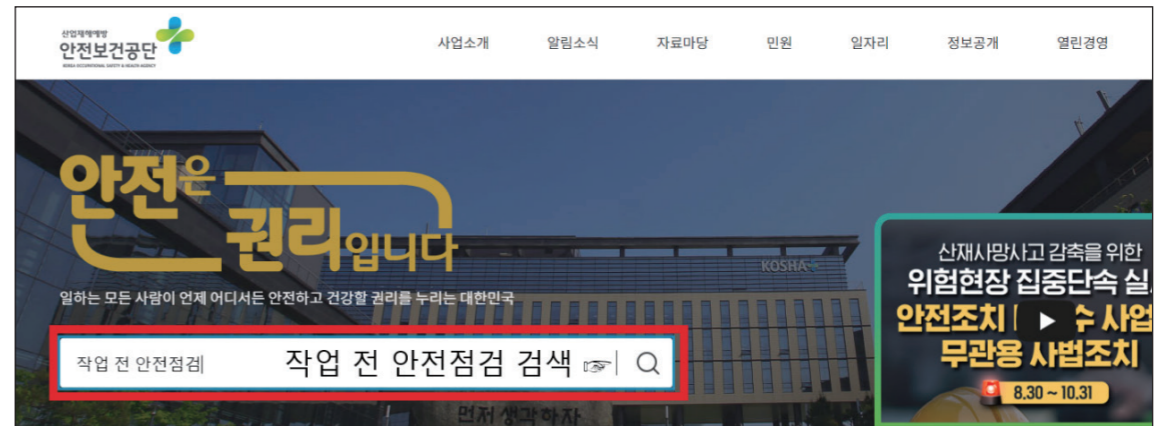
산업재해예방
안전보건공단
KOREA OCCUPATIONAL SAFETY & HEALTH AGENCY

사업소개 알림소식 자료마당 민원 일자리 정보공개 열린경영

안전은 권리입니다

일하는 모든 사람이 언제 어디서든 안전하고 건강할 권리를 누리는 대한민국

KOSHA

작업 전 안전점검

작업 전 안전점검 검색

먼저 생각하자

산재사망사고 감축을 위한
위험현장 집중단속 실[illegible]
안전조치 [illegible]수 사업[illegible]
무관용 사법조치
8.30 ~ 10.31